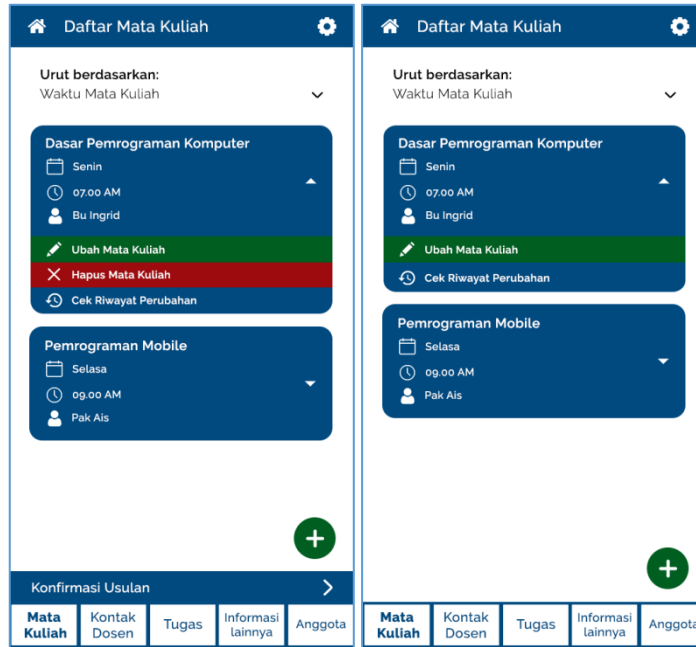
Daftar Mata Kuliah

Urut berdasarkan:
Waktu Mata Kuliah

Dasar Pemrograman Komputer
Senin
07.00 AM
Bu Ingrid

Ubah Mata Kuliah
Hapus Mata Kuliah
Cek Riwayat Perubahan

Pemrograman Mobile
Selasa
09.00 AM
Pak Ais

+

Konfirmasi Usulan

Mata Kuliah | Kontak Dosen | Tugas | Informasi lainnya | Anggota

Daftar Mata Kuliah

Urut berdasarkan:
Waktu Mata Kuliah

Dasar Pemrograman Komputer
Senin
07.00 AM
Bu Ingrid

Ubah Mata Kuliah
Cek Riwayat Perubahan

Pemrograman Mobile
Selasa
09.00 AM
Pak Ais

+

Mata Kuliah | Kontak Dosen | Tugas | Informasi lainnya | Anggota